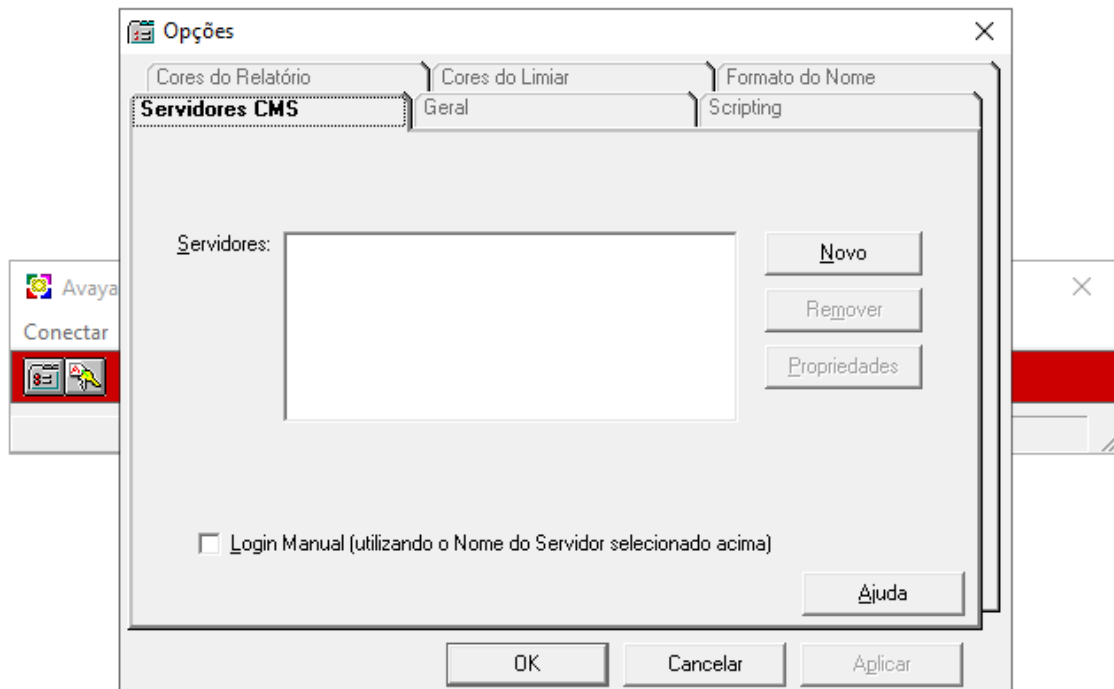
Opções

Cores do Relatório
Cores do Limiar
Formato do Nome
Servidores CMS
Geral
Scripting

Servidores:
Novo
Remover
Propriedades

Login Manual (utilizando o Nome do Servidor selecionado acima)

Ajuda

OK
Cancelar
Aplicar

Avaya
Conectar